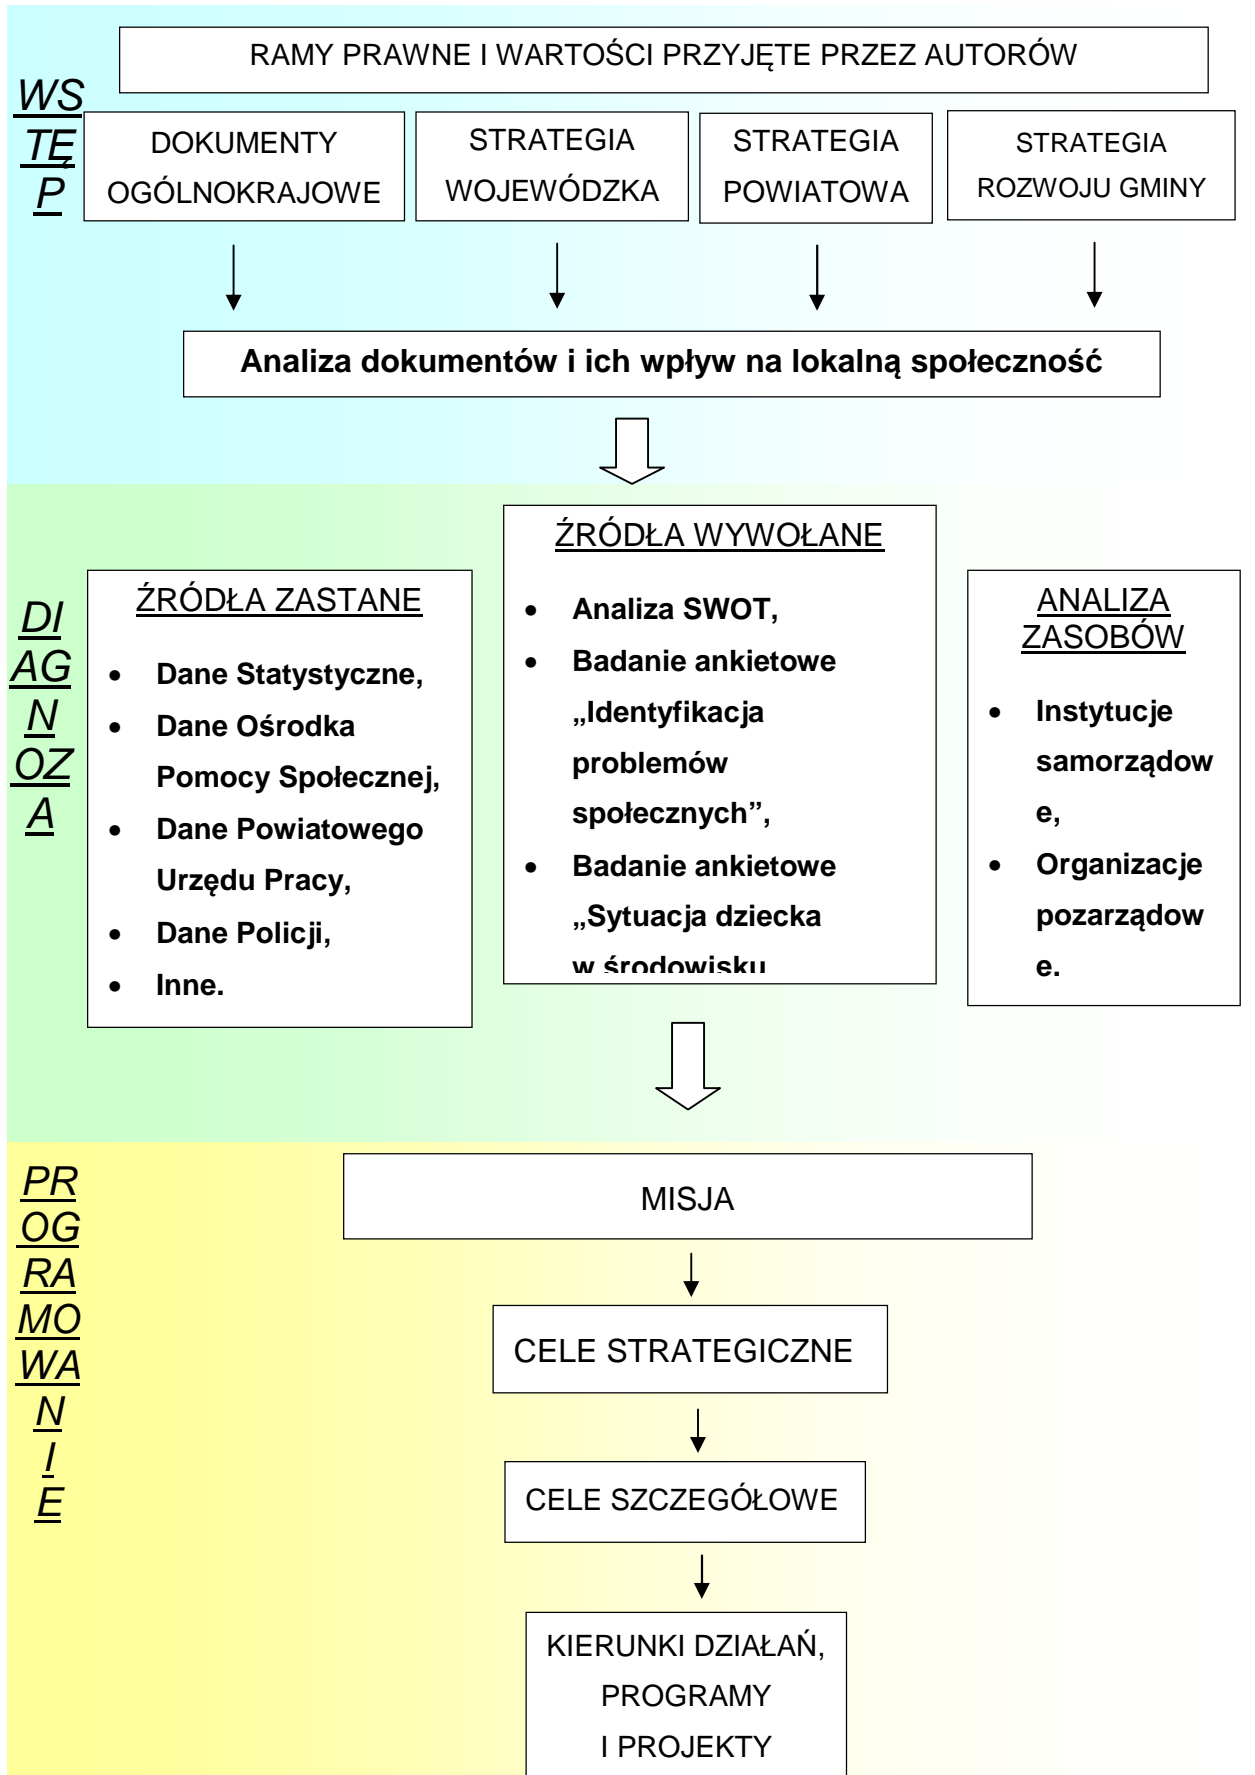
WSTĘP

RAMY PRAWNE I WARTOŚCI PRZYJĘTE PRZEZ AUTORÓW

DOKUMENTY OGÓLNOKRAJOWE

STRATEGIA WOJEWÓDZKA

STRATEGIA POWIATOWA

STRATEGIA ROZWOJU GMINY

**Analiza dokumentów i ich wpływ na lokalną społeczność**

DIAGNOZA

ŹRÓDŁA ZASTANE

- **Dane Statystyczne,**
- **Dane Ośrodka Pomocy Społecznej,**
- **Dane Powiatowego Urzędu Pracy,**
- **Dane Policji,**
- **Inne.**

ŹRÓDŁA WYWOŁANE

- **Analiza SWOT,**
- **Badanie ankietowe „Identyfikacja problemów społecznych",**
- **Badanie ankietowe „Sytuacja dziecka w środowisku**

ANALIZA ZASOBÓW

- **Instytucje samorządowe,**
- **Organizacje pozarządowe.**

PROGRAMOWANIE

MISJA

CELE STRATEGICZNE

CELE SZCZEGÓŁOWE

KIERUNKI DZIAŁAŃ, PROGRAMY I PROJEKTY